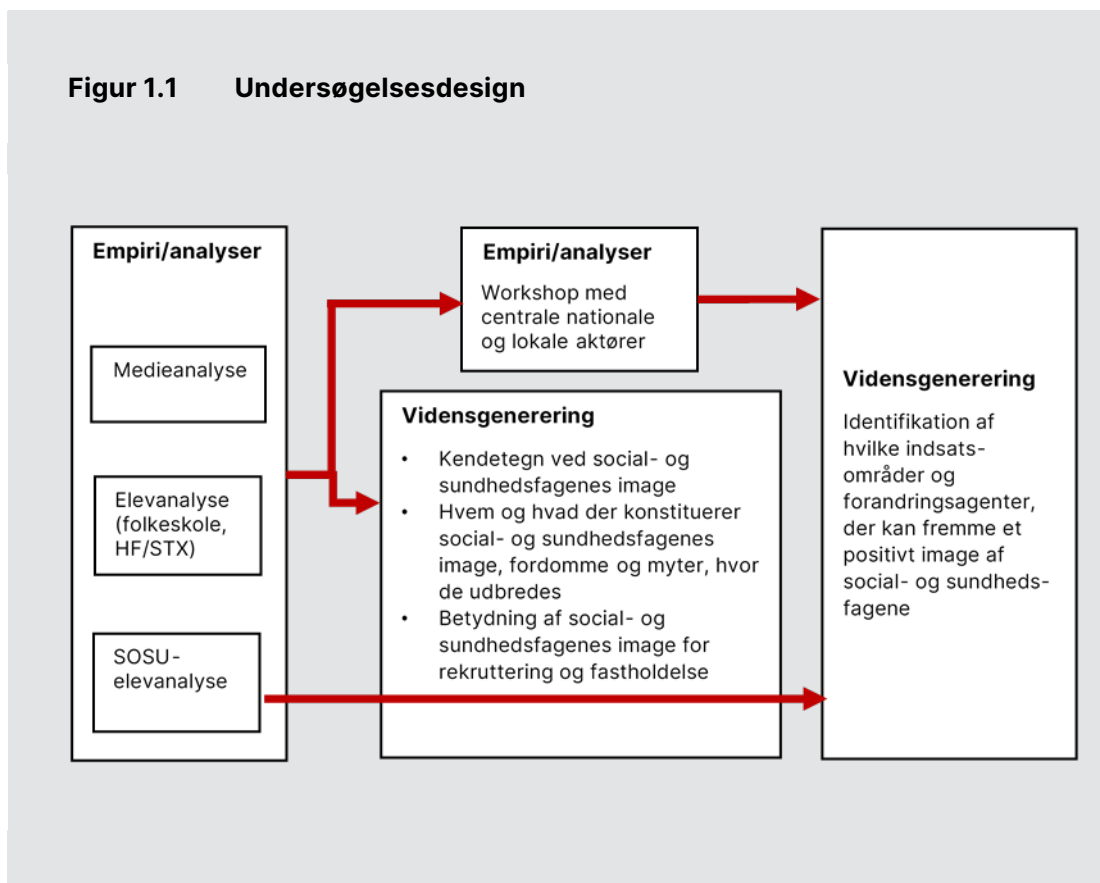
Figur 1.1 Undersøgelsesdesign

Empiri/analyser

Medieanalyse

Elevanalyse (folkeskole, HF/STX)

SOSU-elevanalyse

Empiri/analyser

Workshop med centrale nationale og lokale aktører

Vidensgenerering

- Kendetegn ved social- og sundhedsfagenes image
- Hvem og hvad der konstituerer social- og sundhedsfagenes image, fordomme og myter, hvor de udbredes
- Betydning af social- og sundhedsfagenes image for rekruttering og fastholdelse

Vidensgenerering

Identifikation af hvilke indsatsområder og forandringsagenter, der kan fremme et positivt image af social- og sundhedsfagene